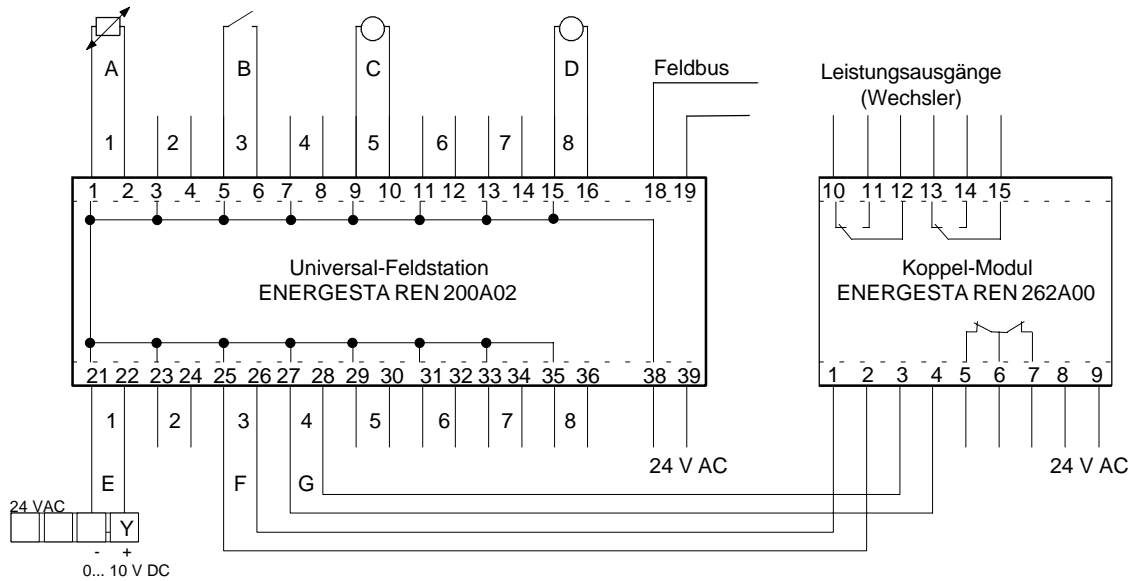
A B C D

Feldbus

Leistungsausgänge (Wechsler)

1 2 3 4 5 6 7 8

1 2 3 4 5 6 7 8 9 10 11 12 13 14 15 16 18 19

10 11 12 13 14 15

Universal-Feldstation
ENERGESTA REN 200A02

Koppel-Modul
ENERGESTA REN 262A00

21 22 23 24 25 26 27 28 29 30 31 32 33 34 35 36 38 39

1 2 3 4 5 6 7 8 9

1 2 3 4 5 6 7 8

24 V AC

24 V AC

E F G

24 VAC

Y

- +

0... 10 V DC